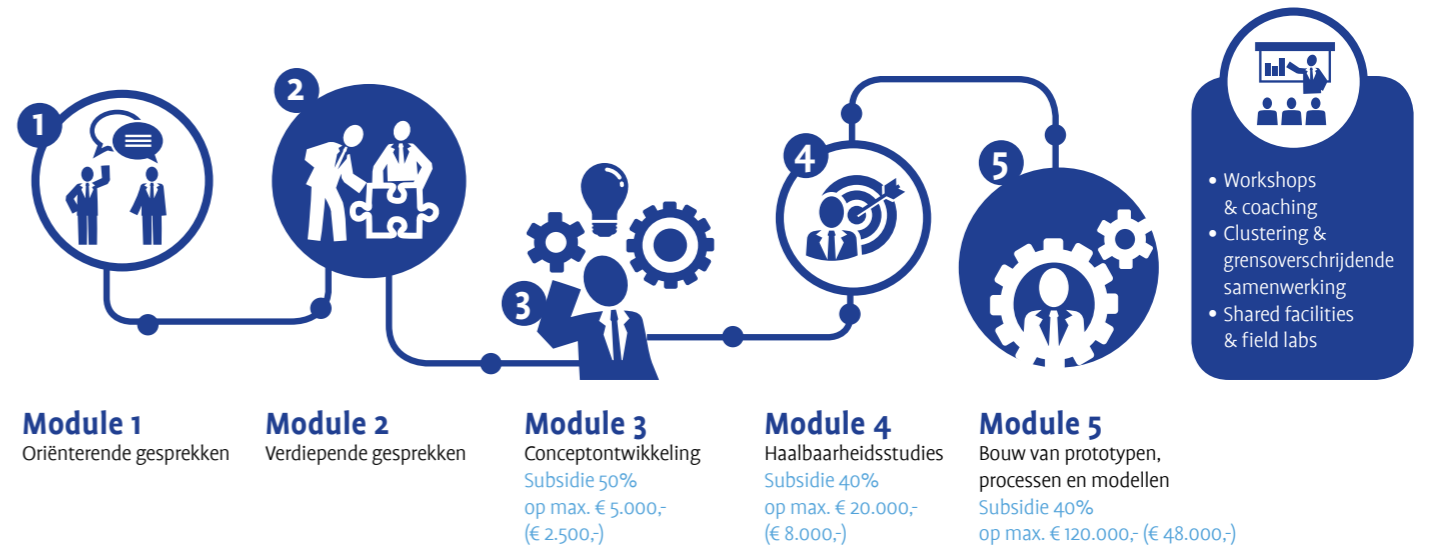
1

2

3

4

5

• Workshops & coaching
• Clustering & grensoverschrijdende samenwerking
• Shared facilities & field labs

**Module 1**
Oriënterende gesprekken

**Module 2**
Verdiepende gesprekken

**Module 3**
Conceptontwikkeling
Subsidie 50%
op max. € 5.000,-
(€ 2.500,-)

**Module 4**
Haalbaarheidsstudies
Subsidie 40%
op max. € 20.000,-
(€ 8.000,-)

**Module 5**
Bouw van prototypen, processen en modellen
Subsidie 40%
op max. € 120.000,- (€ 48.000,-)